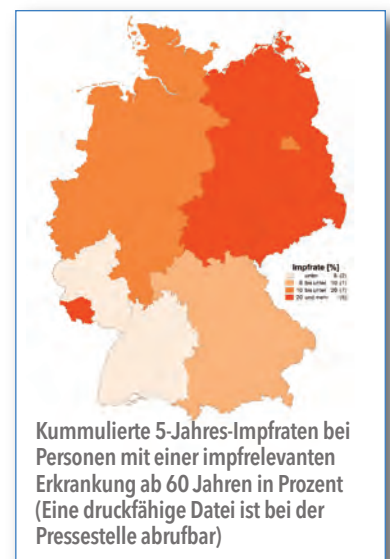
Impfrate [%]
unter 5 (2)
5 bis unter 10 (7)
10 bis unter 20 (1)
20 und mehr (6)

Kummulierte 5-Jahres-Impfraten bei Personen mit einer impfrelevanten Erkrankung ab 60 Jahren in Prozent (Eine druckfähige Datei ist bei der Pressestelle abrufbar)